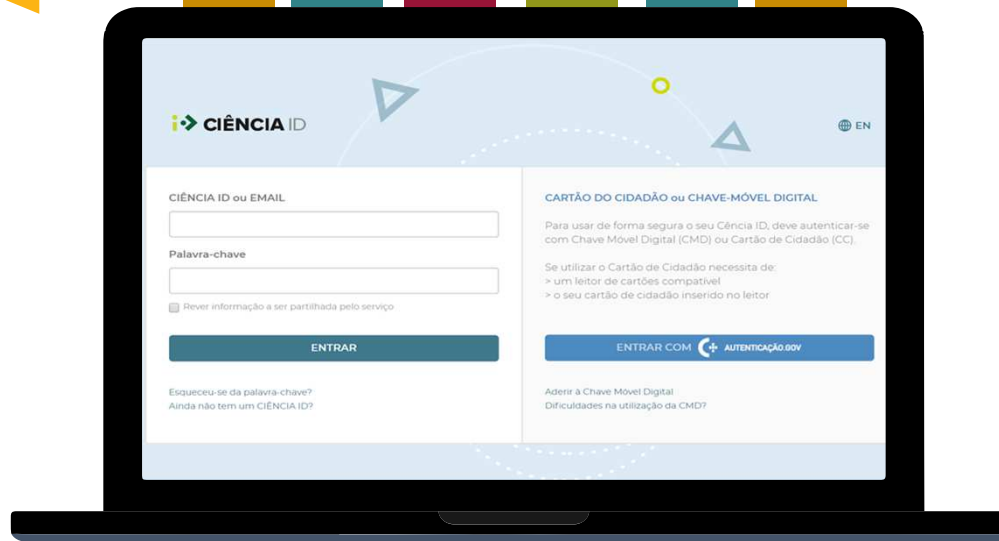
CIÊNCIA ID

EN

CIÊNCIA ID ou EMAIL

Palavra-chave

Rever informação a ser partilhada pelo serviço

ENTRAR

Esqueceu-se da palavra-chave?
Ainda não tem um CIÊNCIA ID?

CARTÃO DO CIDADÃO ou CHAVE-MÓVEL DIGITAL

Para usar de forma segura o seu Cência ID, deve autenticar-se com Chave Móvel Digital (CMD) ou Cartão de Cidadão (CC).

Se utilizar o Cartão de Cidadão necessita de:
> um leitor de cartões compatível
> o seu cartão de cidadão inserido no leitor

ENTRAR COM AUTENTICAÇÃO.GOV

Aderir à Chave Móvel Digital
Dificuldades na utilização da CMD?